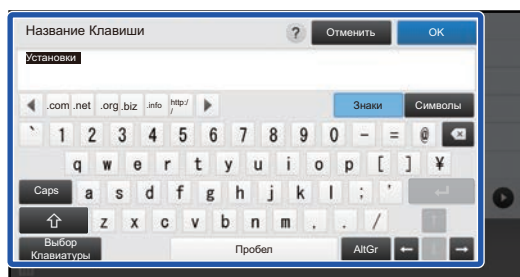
Название Клавиши

?

Отменить

OK

Установки

.com .net .org .biz .info http://

Знаки

Символы

` 1 2 3 4 5 6 7 8 9 0 - = @

q w e r t y u i o p [ ] ¥

Caps

a s d f g h j k l ; '

z x c v b n m , . /

Выбор Клавиатуры

Пробел

AltGr